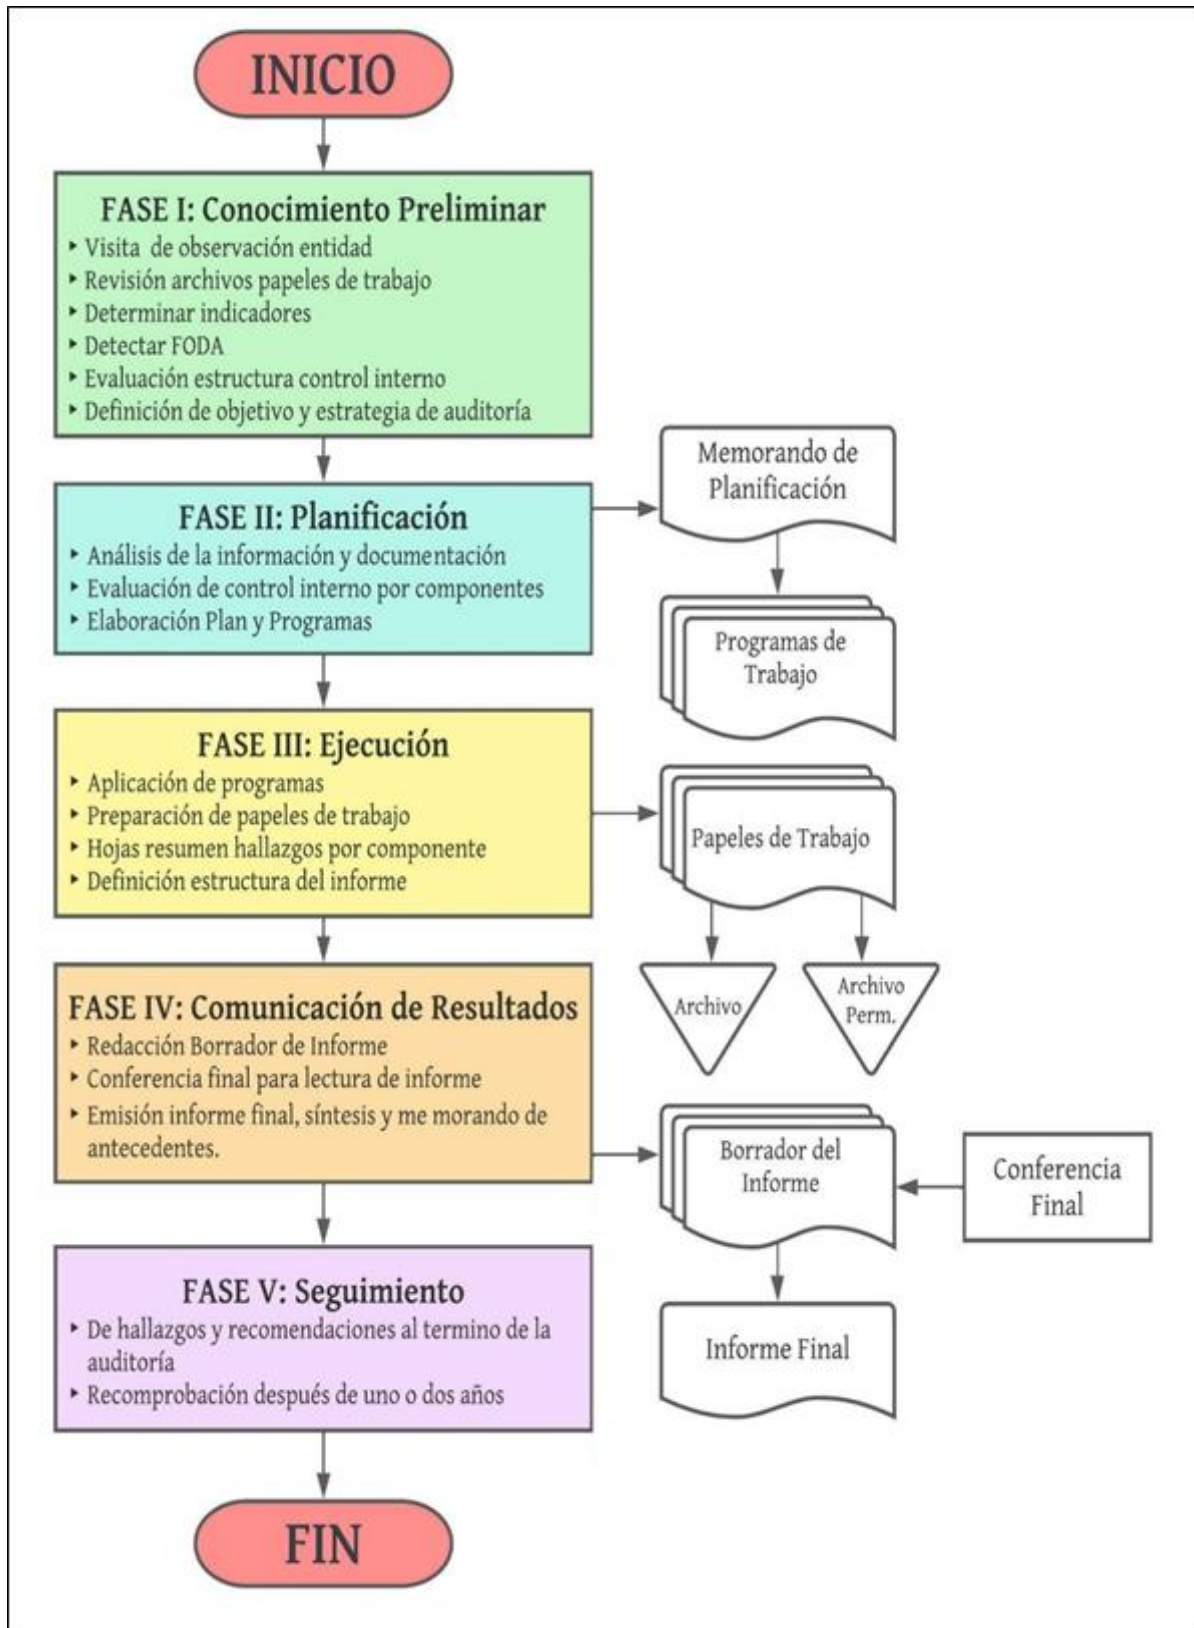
INICIO

FASE I: Conocimiento Preliminar
- Visita de observación entidad
- Revisión archivos papeles de trabajo
- Determinar indicadores
- Detectar FODA
- Evaluación estructura control interno
- Definición de objetivo y estrategia de auditoría

FASE II: Planificación
- Análisis de la información y documentación
- Evaluación de control interno por componentes
- Elaboración Plan y Programas

Memorando de Planificación

Programas de Trabajo

FASE III: Ejecución
- Aplicación de programas
- Preparación de papeles de trabajo
- Hojas resumen hallazgos por componente
- Definición estructura del informe

Papeles de Trabajo

Archivo

Archivo Perm.

FASE IV: Comunicación de Resultados
- Redacción Borrador de Informe
- Conferencia final para lectura de informe
- Emisión informe final, síntesis y me morando de antecedentes.

Borrador del Informe

Conferencia Final

FASE V: Seguimiento
- De hallazgos y recomendaciones al termino de la auditoría
- Recomprobación después de uno o dos años

Informe Final

FIN